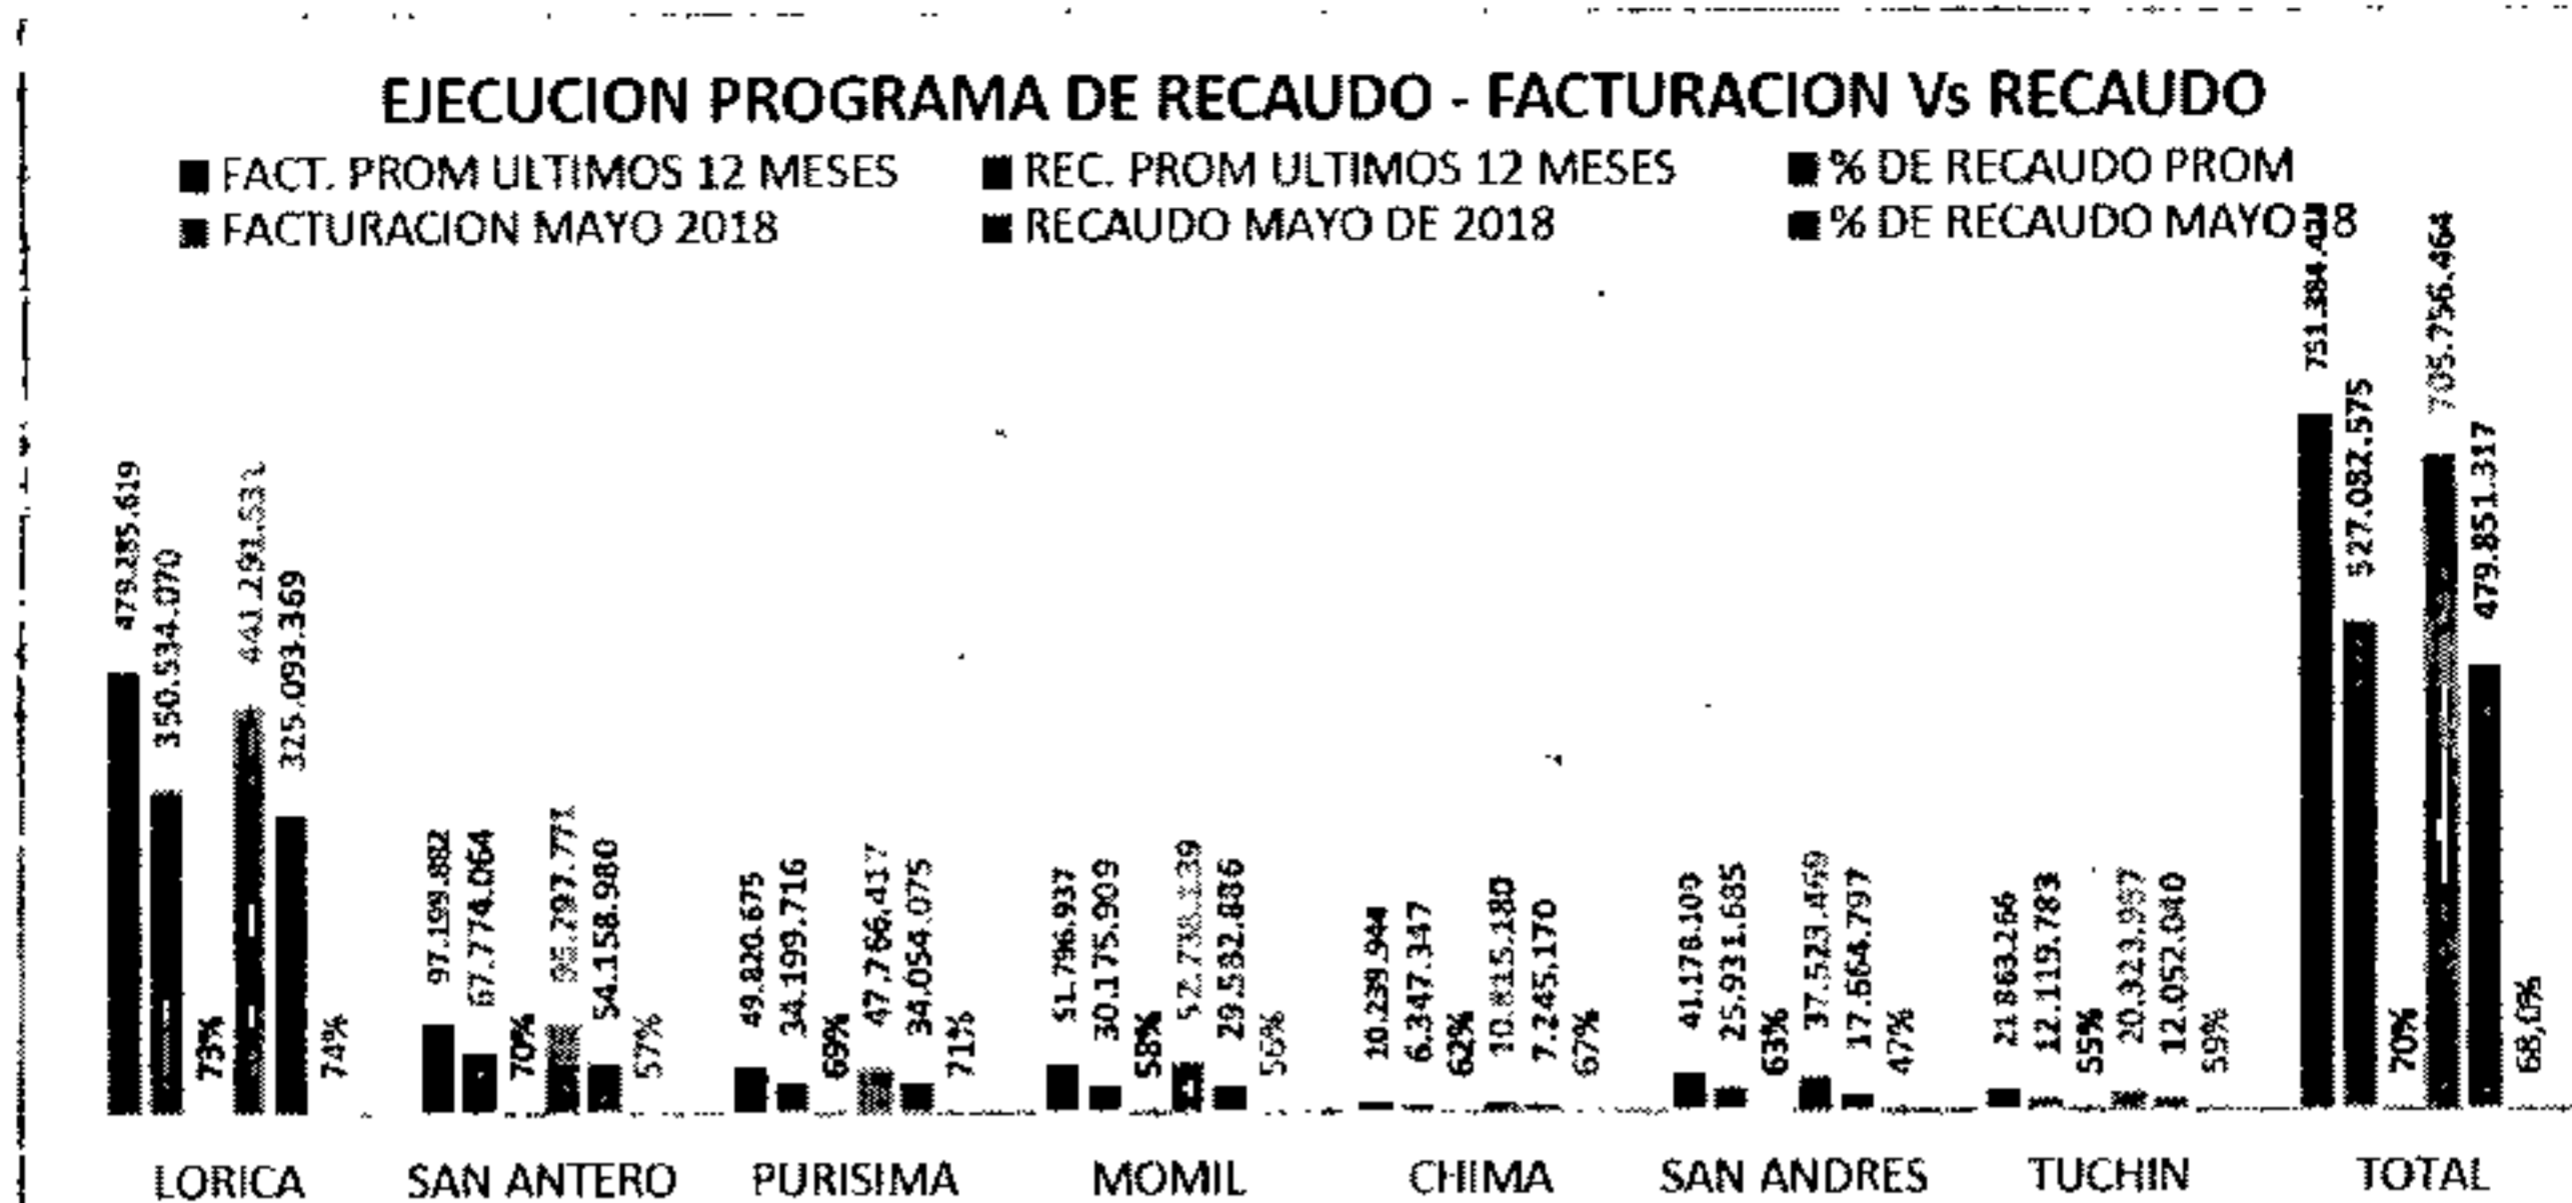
EJECUCION PROGRAMA DE RECAUDO - FACTURACION Vs RECAUDO

FACT. PROM ULTIMOS 12 MESES
REC. PROM ULTIMOS 12 MESES
% DE RECAUDO PROM
FACTURACION MAYO 2018
RECAUDO MAYO DE 2018
% DE RECAUDO MAYO 18

479.155.619
350.534.070
73%
441.291.531
325.093.369
74%

97.199.882
67.774.064
70%
95.797.777
54.158.980
57%

49.820.675
34.199.716
69%
47.766.417
34.054.075
71%

51.796.937
30.175.909
58%
52.738.139
29.532.836
56%

10.239.944
6.347.347
62%
10.815.180
7.245.170
67%

41.178.109
25.931.685
63%
37.523.459
17.564.797
47%

21.863.266
12.119.783
55%
20.323.957
12.052.040
59%

751.354.400
527.082.575
70%
705.756.464
479.851.317
68,0%

LORICA
SAN ANTERO
PURISIMA
MOMIL
CHIMA
SAN ANDRES
TUCHIN
TOTAL